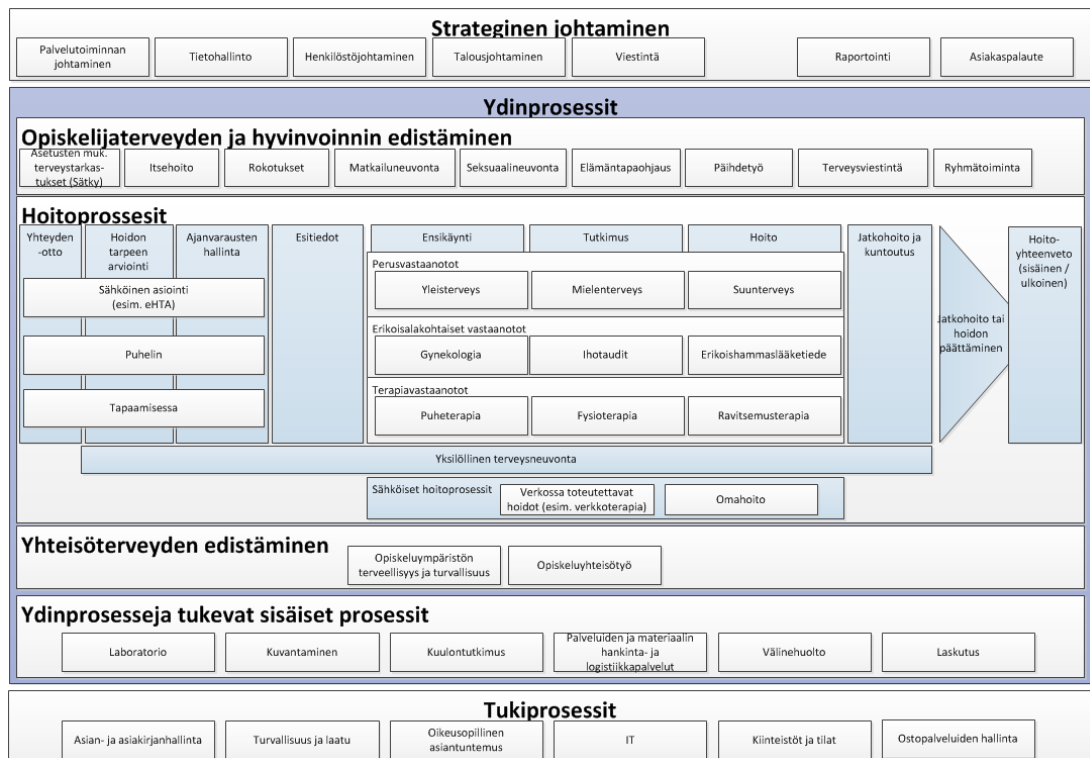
Strateginen johtaminen

Palvelutoiminnan johtaminen

Tietohallinto

Henkilöstöjohtaminen

Talousjohtaminen

Viestintä

Raportointi

Asiakaspalaute

Ydinprosessit

Opiskelijaterveyden ja hyvinvoinnin edistäminen

Asetusten muk. terveystarkastukset (Sätky)

Itsehoito

Rokotukset

Matkailuneuvonta

Seksuaalineuvonta

Elämäntapaohjaus

Päihdetyö

Terveysviestintä

Ryhmätoiminta

Hoitoprosessit

Yhteyden -otto

Hoidon tarpeen arviointi

Ajanvarausten hallinta

Esitiedot

Ensikäynti

Tutkimus

Hoito

Jatkohoito ja kuntoutus

Hoito-yhteenveto (sisäinen / ulkoinen)

Sähköinen asiointi (esim. eHTA)

Puhelin

Tapaamisessa

Perusvastaanotot

Yleisterveys

Mielenterveys

Suunterveys

Erikoisalakohtaiset vastaanotot

Gynekologia

Ihotaudit

Erikoishammaslääketiede

Terapiavastaanotot

Puheterapia

Fysioterapia

Ravitsemusterapia

Jatkohoito tai hoidon päättäminen

Yksilöllinen terveysneuvonta

Sähköiset hoitoprosessit

Verkossa toteutettavat hoidot (esim. verkkoterapia)

Omahoito

Yhteisöterveyden edistäminen

Opiskeluympäristön terveellisyys ja turvallisuus

Opiskeluyhteisötyö

Ydinprosesseja tukevat sisäiset prosessit

Laboratorio

Kuvantaminen

Kuulontutkimus

Palveluiden ja materiaalin hankinta- ja logistiikkapalvelut

Välinehuolto

Laskutus

Tukiprosessit

Asian- ja asiakirjanhallinta

Turvallisuus ja laatu

Oikeusopillinen asiantuntemus

IT

Kiinteistöt ja tilat

Ostopalveluiden hallinta